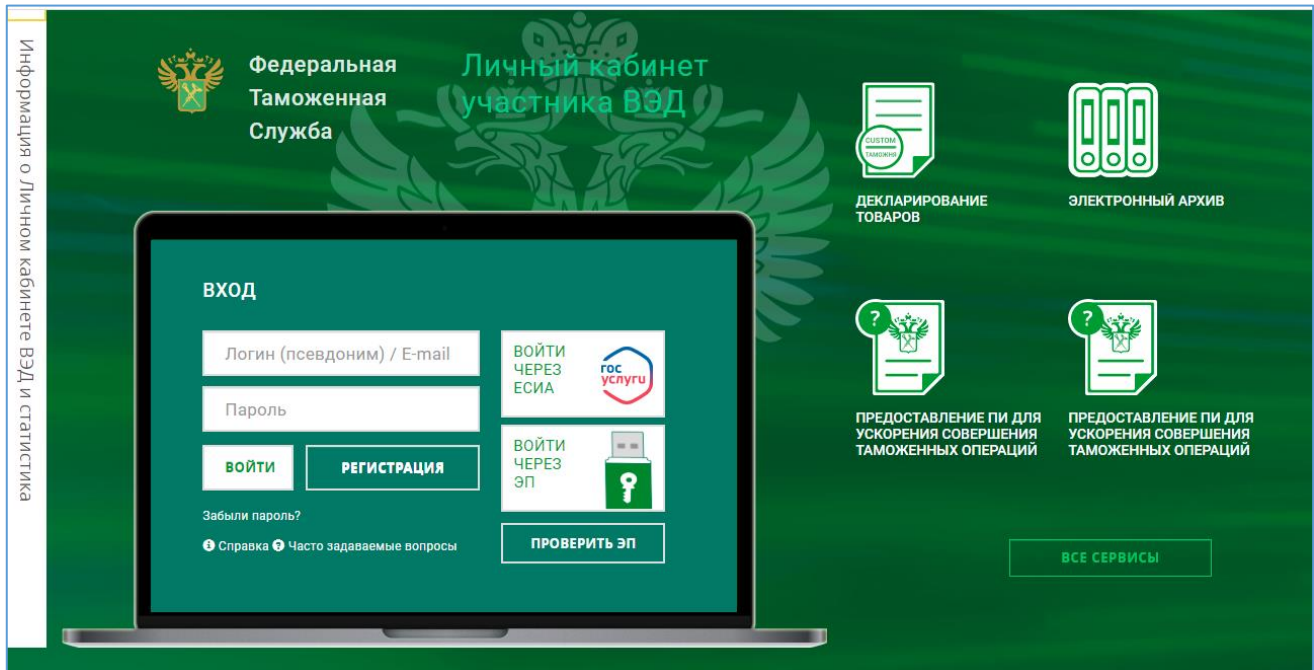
Информация о Личном кабинете ВЭД и статистика

Федеральная Таможенная Служба

Личный кабинет участника ВЭД

ВХОД

Логин (псевдоним) / E-mail

Пароль

ВОЙТИ

РЕГИСТРАЦИЯ

Забыли пароль?

Справка Часто задаваемые вопросы

ВОЙТИ ЧЕРЕЗ ЕСИА

гос услуги

ВОЙТИ ЧЕРЕЗ ЭП

ПРОВЕРИТЬ ЭП

CUSTOM ТАМОЖНЯ

ДЕКЛАРИРОВАНИЕ ТОВАРОВ

ЭЛЕКТРОННЫЙ АРХИВ

ПРЕДОСТАВЛЕНИЕ ПИ ДЛЯ УСКОРЕНИЯ СОВЕРШЕНИЯ ТАМОЖЕННЫХ ОПЕРАЦИЙ

ПРЕДОСТАВЛЕНИЕ ПИ ДЛЯ УСКОРЕНИЯ СОВЕРШЕНИЯ ТАМОЖЕННЫХ ОПЕРАЦИЙ

ВСЕ СЕРВИСЫ